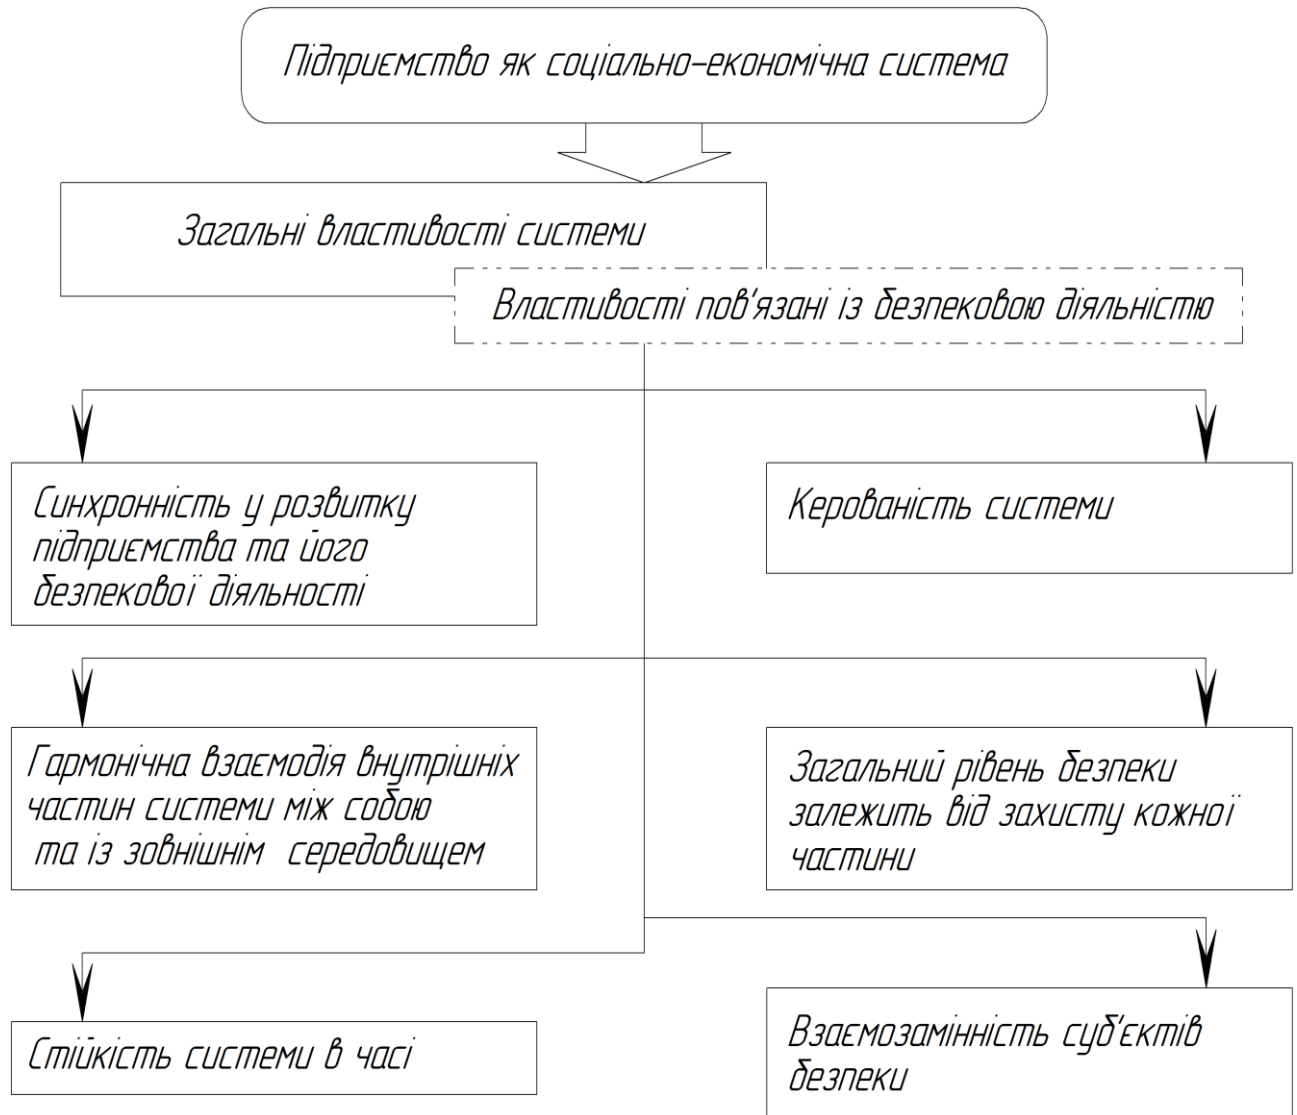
Підприємство як соціально-економічна система

Загальні властивості системи

Властивості пов'язані із безпековою діяльністю

Синхронність у розвитку підприємства та його безпекової діяльності

Керованість системи

Гармонічна взаємодія внутрішніх частин системи між собою та із зовнішнім середовищем

Загальний рівень безпеки залежить від захисту кожної частини

Стійкість системи в часі

Взаємозамінність суб'єктів безпеки